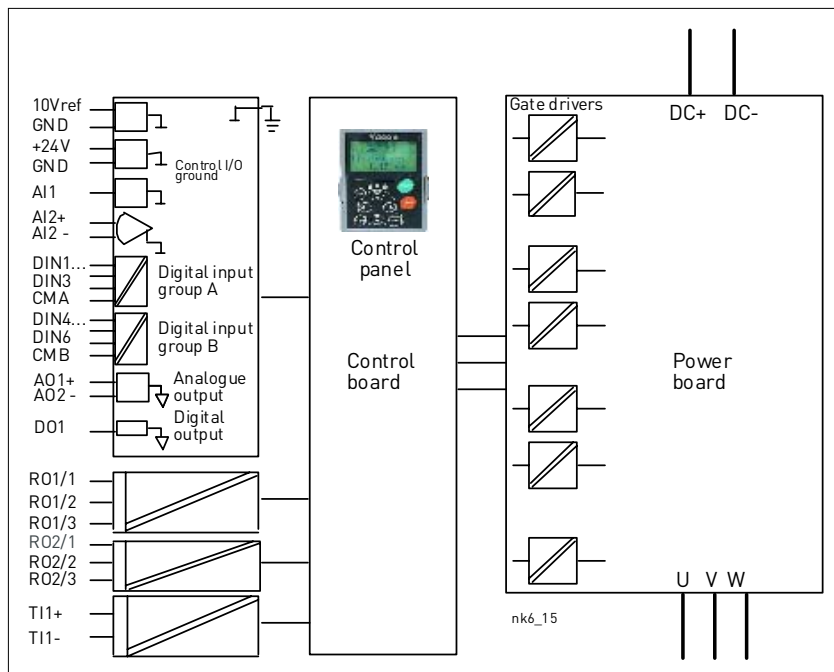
10Vref
GND
+24V
GND
Control I/O ground
AI1
AI2+
AI2 -
DIN1...
DIN3
CMA
Digital input group A
DIN4...
DIN6
CMB
Digital input group B
AO1+
AO2 -
Analogue output
DO1
Digital output
RO1/1
RO1/2
RO1/3
RO2/1
RO2/2
RO2/3
TI1+
TI1-

Control panel

Control board

Gate drivers
DC+ DC-

Power board

U V W

nk6_15